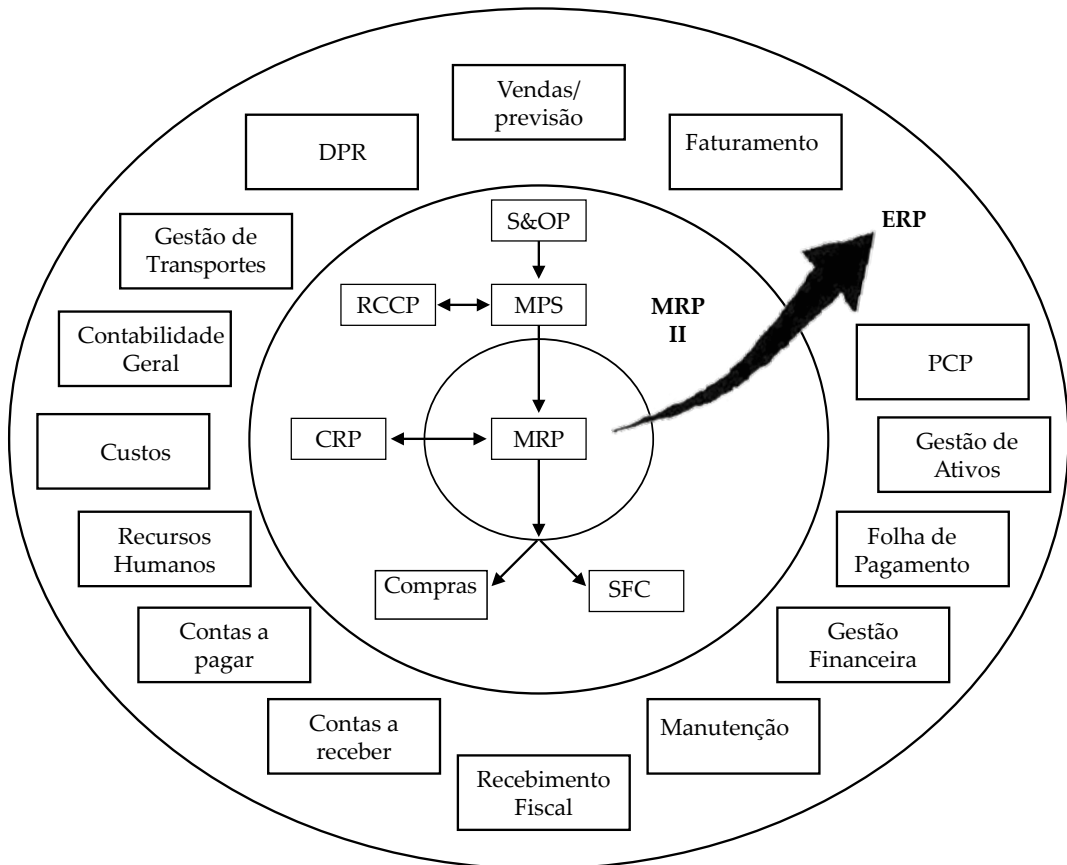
Vendas/ previsão

DPR

Faturamento

S&OP

ERP

Gestão de Transportes

RCCP

MPS

MRP II

Contabilidade Geral

PCP

CRP

MRP

Custos

Gestão de Ativos

Recursos Humanos

Folha de Pagamento

Compras

SFC

Contas a pagar

Gestão Financeira

Contas a receber

Manutenção

Recebimento Fiscal